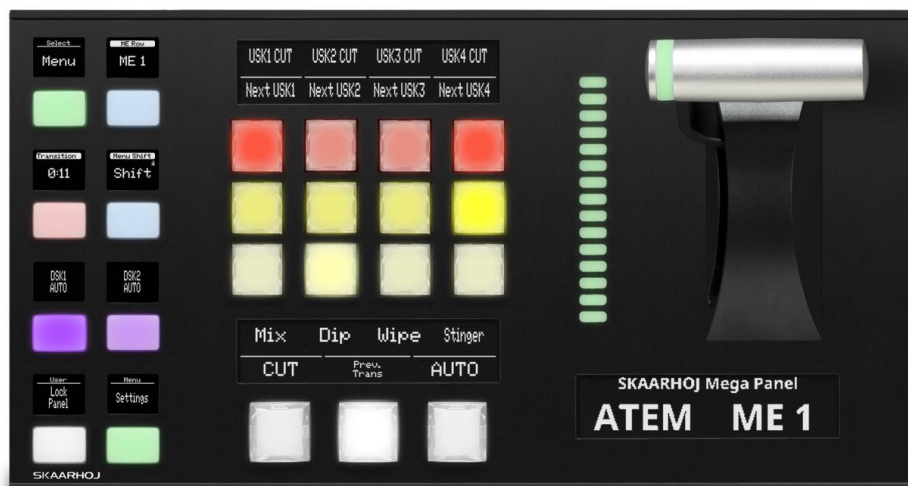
Select
Menu

ME Row
ME 1

Transition
0:11

Menu Shift
Shift

DSK1
AUTO

DSK2
AUTO

User
Lock
Panel

Menu
Settings

SKAARHOJ

USK1 CUT
USK2 CUT
USK3 CUT
USK4 CUT
Next USK1
Next USK2
Next USK3
Next USK4

Mix
Dip
Wipe
Stinger
CUT
Prev.
Trans
AUTO

SKAARHOJ Mega Panel
ATEM ME 1